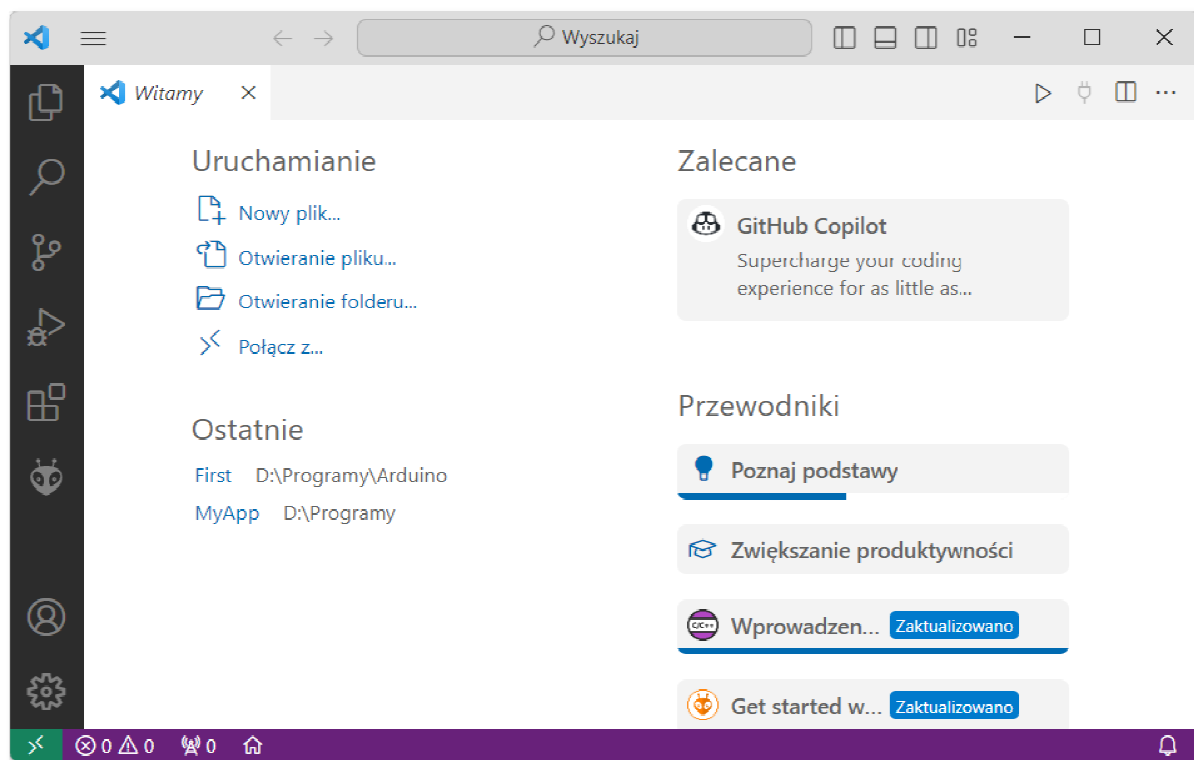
Wyszukaj

Witamy

Uruchamianie

Nowy plik...

Otwieranie pliku...

Otwieranie folderu...

Połącz z...

Ostatnie

First D:\Programy\Arduino

MyApp D:\Programy

Zalecane

GitHub Copilot

Supercharge your coding experience for as little as...

Przewodniki

Poznaj podstawy

Zwiększanie produktywności

Wprowadzen... Zaktualizowano

Get started w... Zaktualizowano

0 0 0